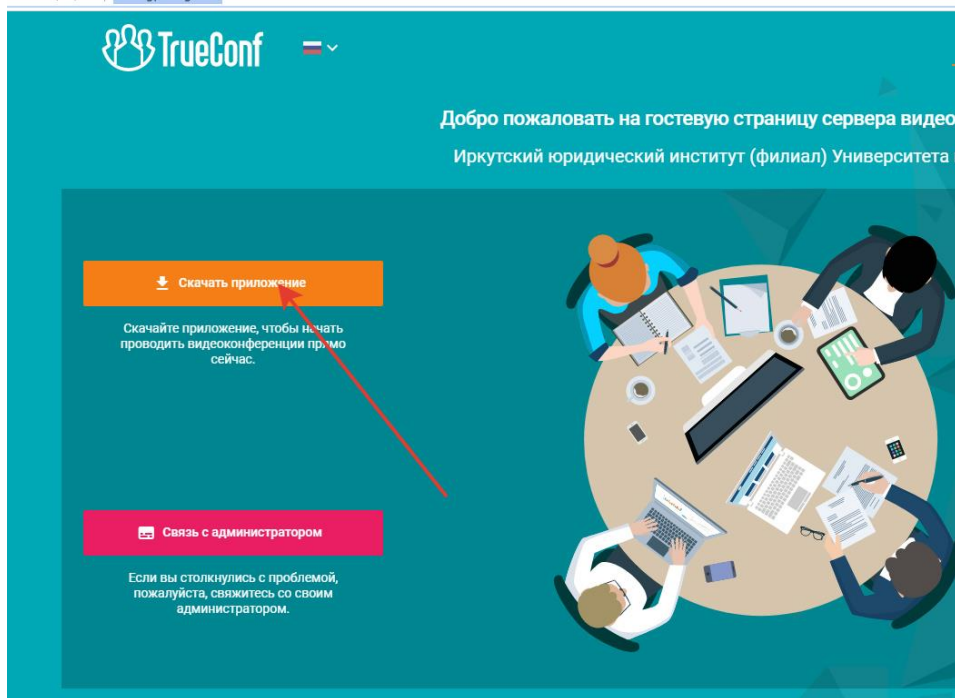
TrueConf

Добро пожаловать на гостевую страницу сервера видео

Иркутский юридический институт (филиал) Университета

Скачать приложение

Скачайте приложение, чтобы начать проводить видеоконференции прямо сейчас.

Связь с администратором

Если вы столкнулись с проблемой, пожалуйста, свяжитесь со своим администратором.